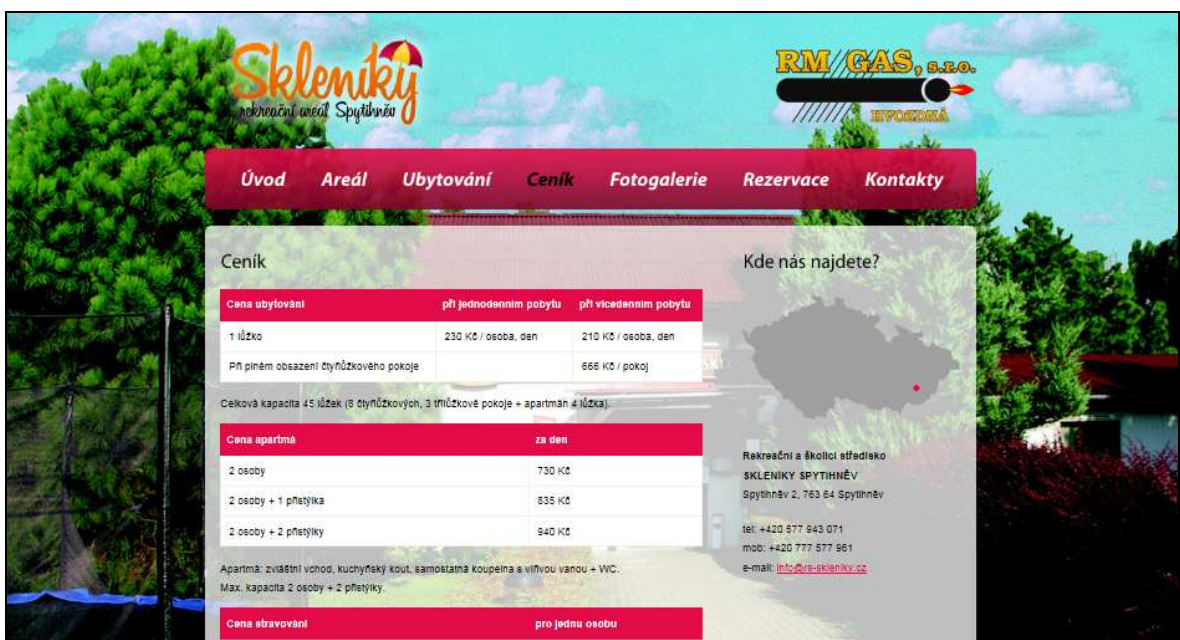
Skleníky
rekreační areál Spytihněv

RM/GAS, s.r.o.
HVOZDNÁ

Úvod Areál Ubytování Ceník Fotogalerie Rezervace Kontakty

Ceník

| Cena ubytování | při jednodenním pobytu | při vícedenním pobytu |
|---|---|---|
| 1 lůžko | 230 Kč / osoba, den | 210 Kč / osoba, den |
| Při plném obsazení čtyřlůžkového pokoje | | 666 Kč / pokoj |

Celková kapacita 45 lůžek (8 čtyřlůžkových, 3 třílůžkové pokoje + apartmán 4 lůžka).

| Cena apartmá | za den |
|---|---|
| 2 osoby | 730 Kč |
| 2 osoby + 1 přistýlka | 835 Kč |
| 2 osoby + 2 přistýlky | 940 Kč |

Apartmá: zvláštní vchod, kuchyňský kout, samostatná koupelna s vířivou vanou + WC.
Max. kapacita 2 osoby + 2 přistýlky.

| Cena stravování | pro jednu osobu |
|---|---|

Kde nás najdete?

Rekreační a školící středisko
SKLENÍKY SPYTIHNĚV
Spytihněv 2, 763 64 Spytihněv

tel: +420 577 943 071
mob: +420 777 577 961
e-mail: info@rs-skleniky.cz